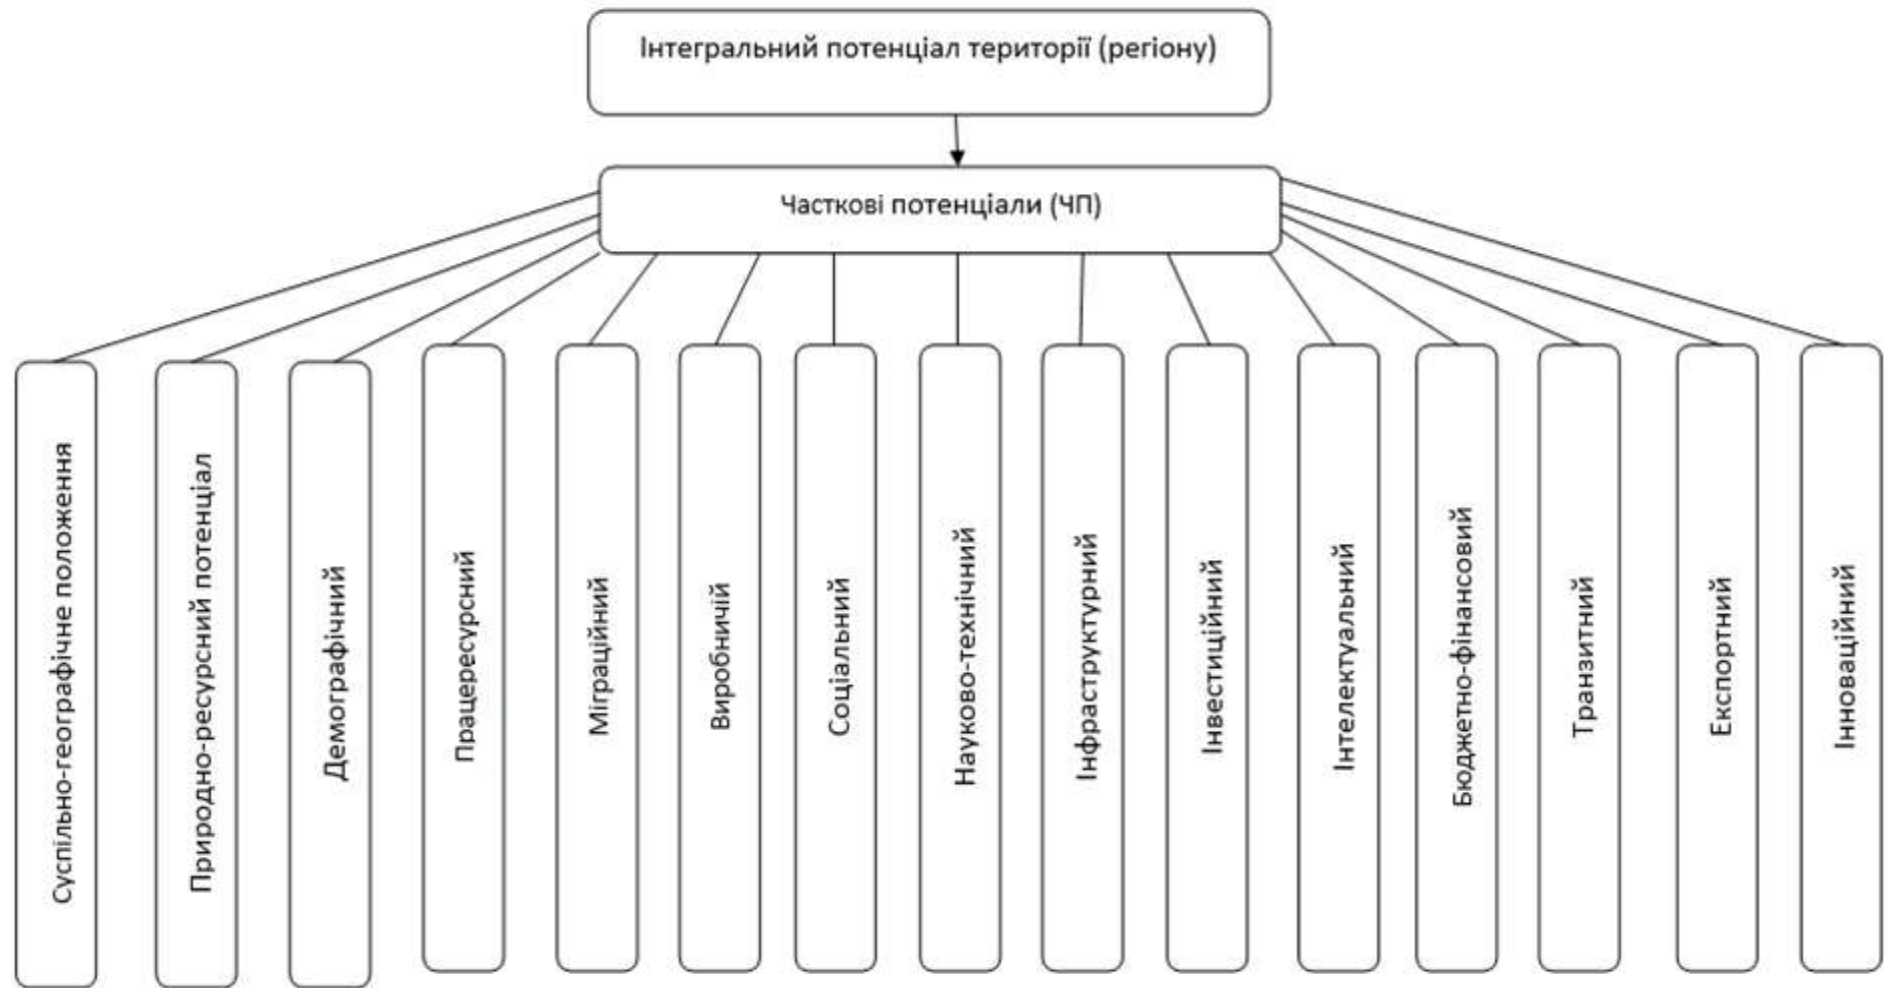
Інтегральний потенціал території (регіону)

Часткові потенціали (ЧП)

Суспільно-географічне положення

Природно-ресурсний потенціал

Демографічний

Працересурсний

Міграційний

Виробничий

Соціальний

Науково-технічний

Інфраструктурний

Інвестиційний

Інтелектуальний

Бюджетно-фінансовий

Транзитний

Експортний

Інноваційний